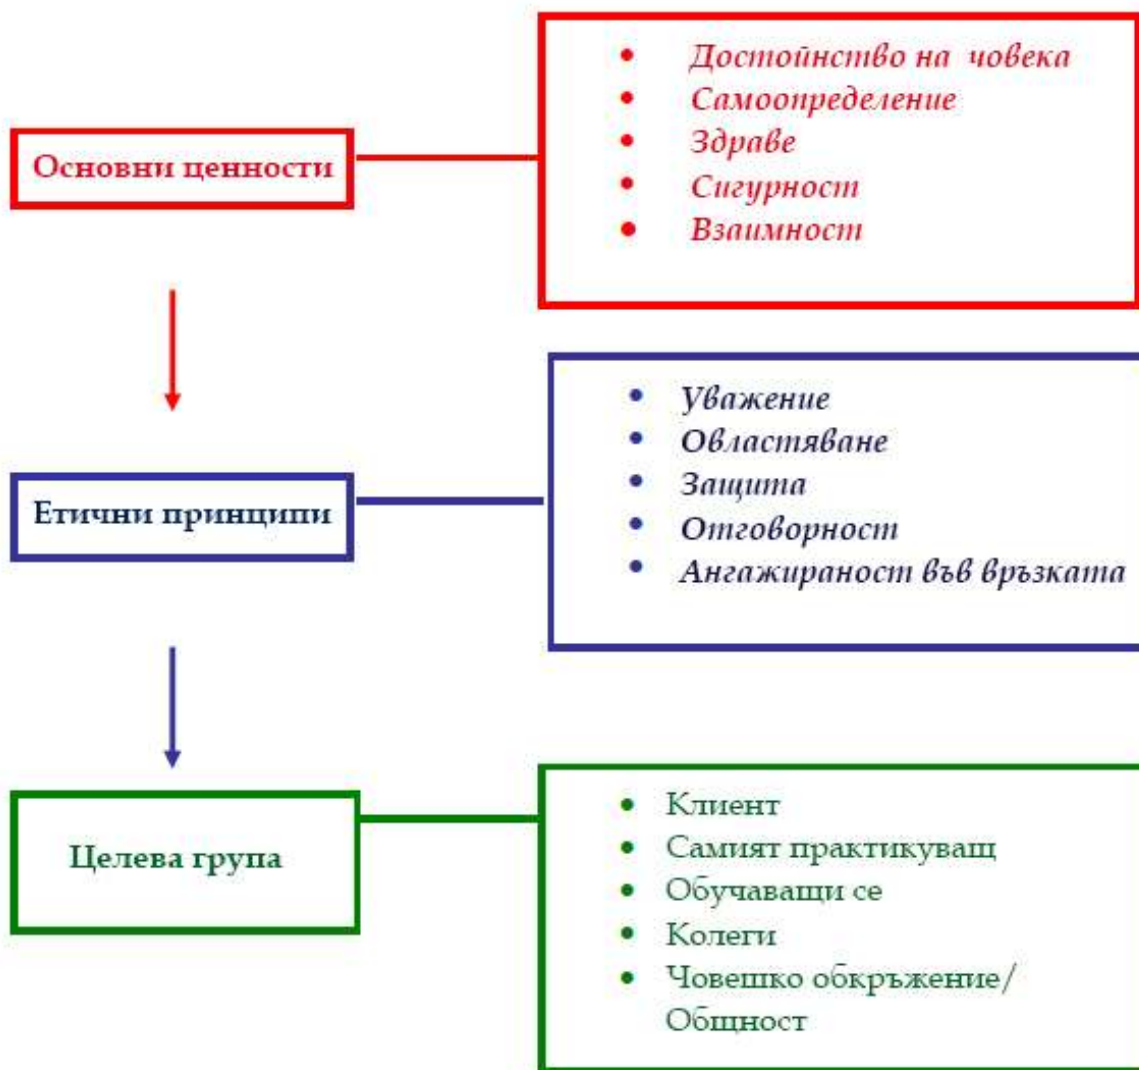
Основни ценности

- Достойнство на човека
- Самоопределение
- Здраве
- Сигурност
- Взаимност

Етични принципи

- Уважение
- Овластяване
- Защита
- Отговорност
- Ангажираност във връзката

Целева група

- Клиент
- Самият практикуващ
- Обучаващи се
- Колеги
- Човешко обкръжение/ Общност